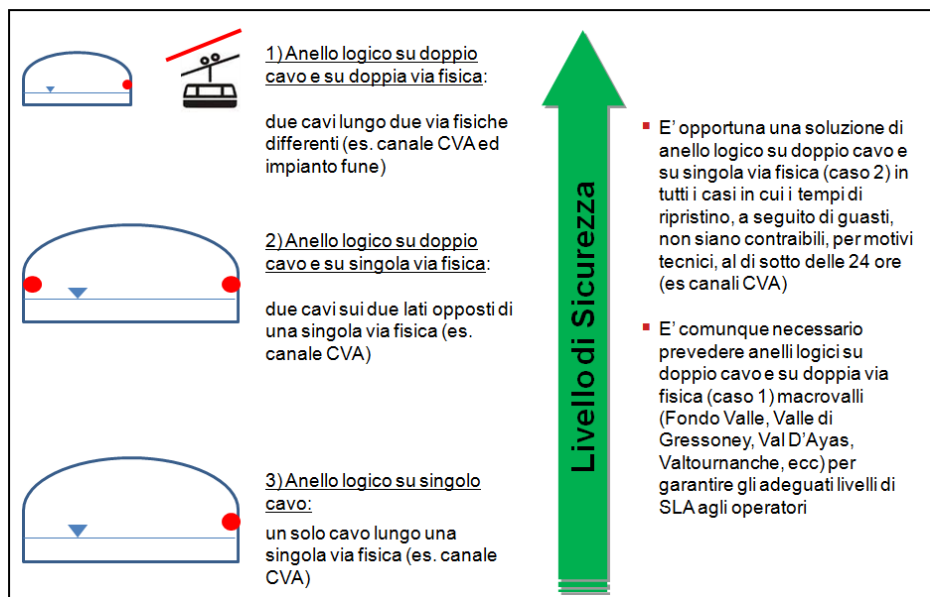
1) Anello logico su doppio cavo e su doppia via fisica:

due cavi lungo due via fisiche differenti (es. canale CVA ed impianto fune)

2) Anello logico su doppio cavo e su singola via fisica:

due cavi sui due lati opposti di una singola via fisica (es. canale CVA)

3) Anello logico su singolo cavo:

un solo cavo lungo una singola via fisica (es. canale CVA)

Livello di Sicurezza

E’ opportuna una soluzione di anello logico su doppio cavo e su singola via fisica (caso 2) in tutti i casi in cui i tempi di ripristino, a seguito di guasti, non siano contraibili, per motivi tecnici, al di sotto delle 24 ore (es canali CVA)

E’ comunque necessario prevedere anelli logici su doppio cavo e su doppia via fisica (caso 1) macrovalli (Fondo Valle, Valle di Gressoney, Val D’Ayas, Valtournanche, ecc) per garantire gli adeguati livelli di SLA agli operatori